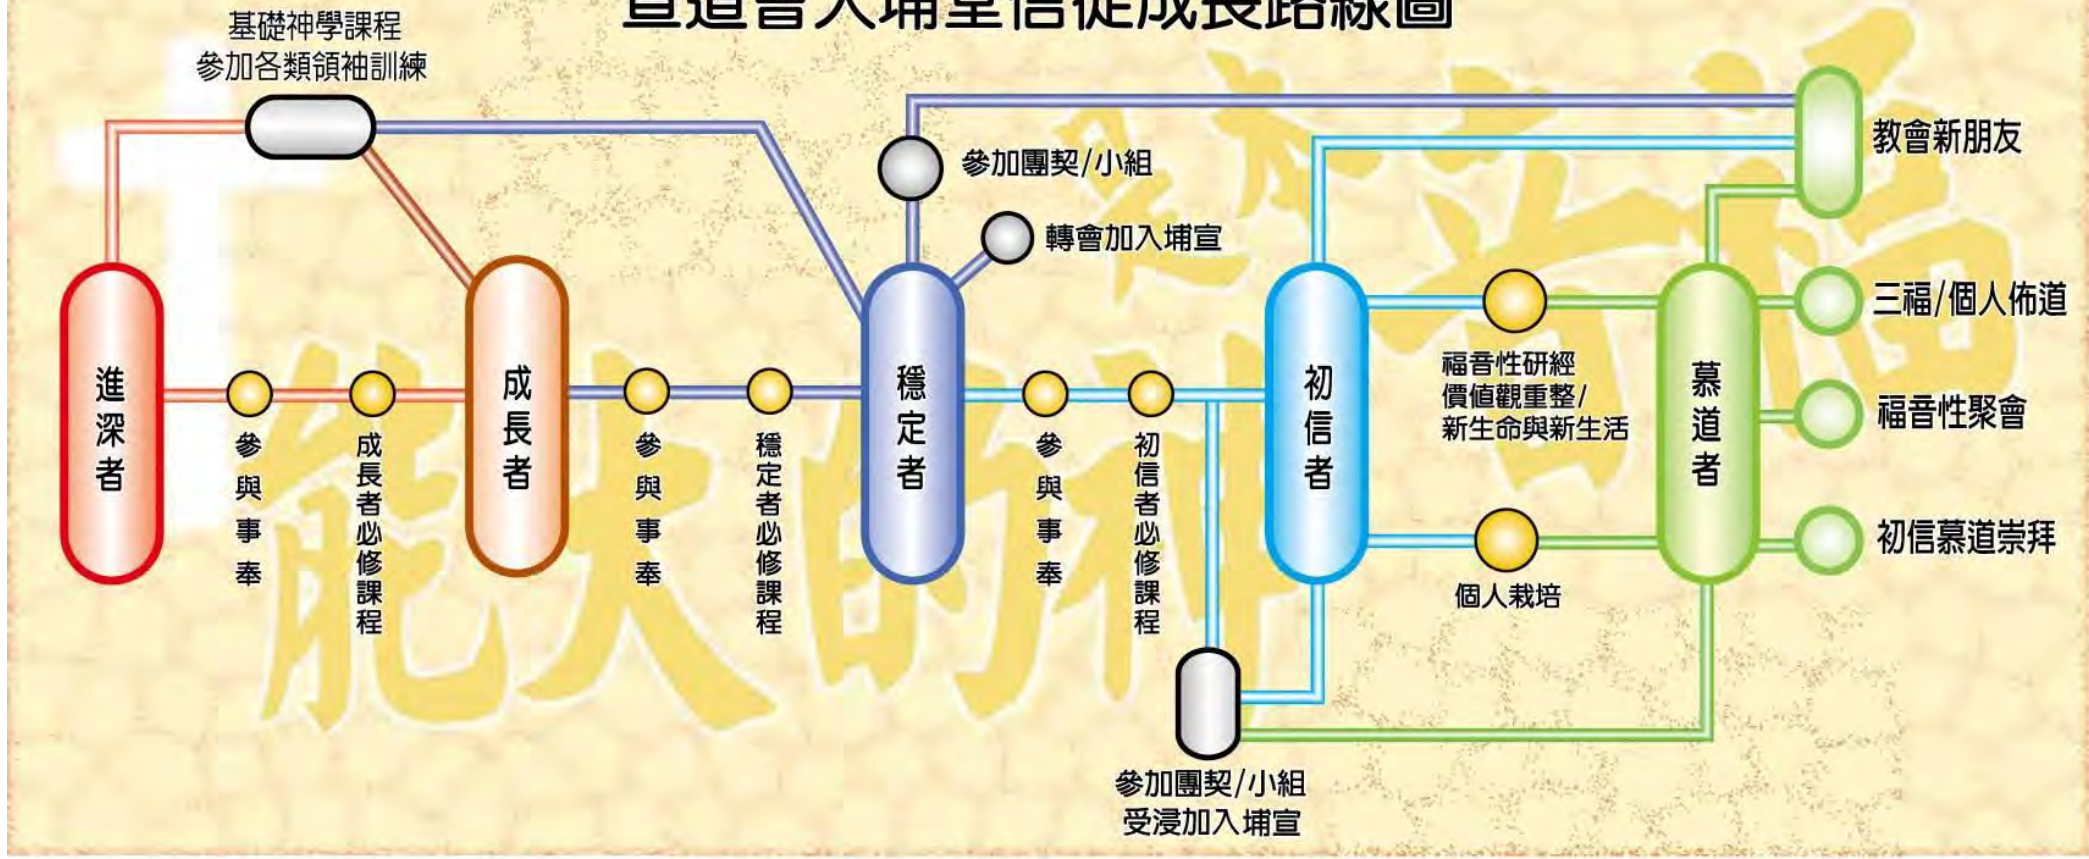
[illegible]道會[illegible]埔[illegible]信徒成長路線圖

基礎神學課程
參加各類領袖訓練

參加團契/小組

轉會加入埔宣

教會新朋友

三福/個人佈道

福音性聚會

初信慕道崇拜

進深者

參與事奉

成長者必修課程

成長者

參與事奉

穩定者必修課程

穩定者

參與事奉

初信者必修課程

初信者

福音性研經
價值觀重整/
新生命與新生活

個人栽培

慕道者

參加團契/小組
受浸加入埔宣